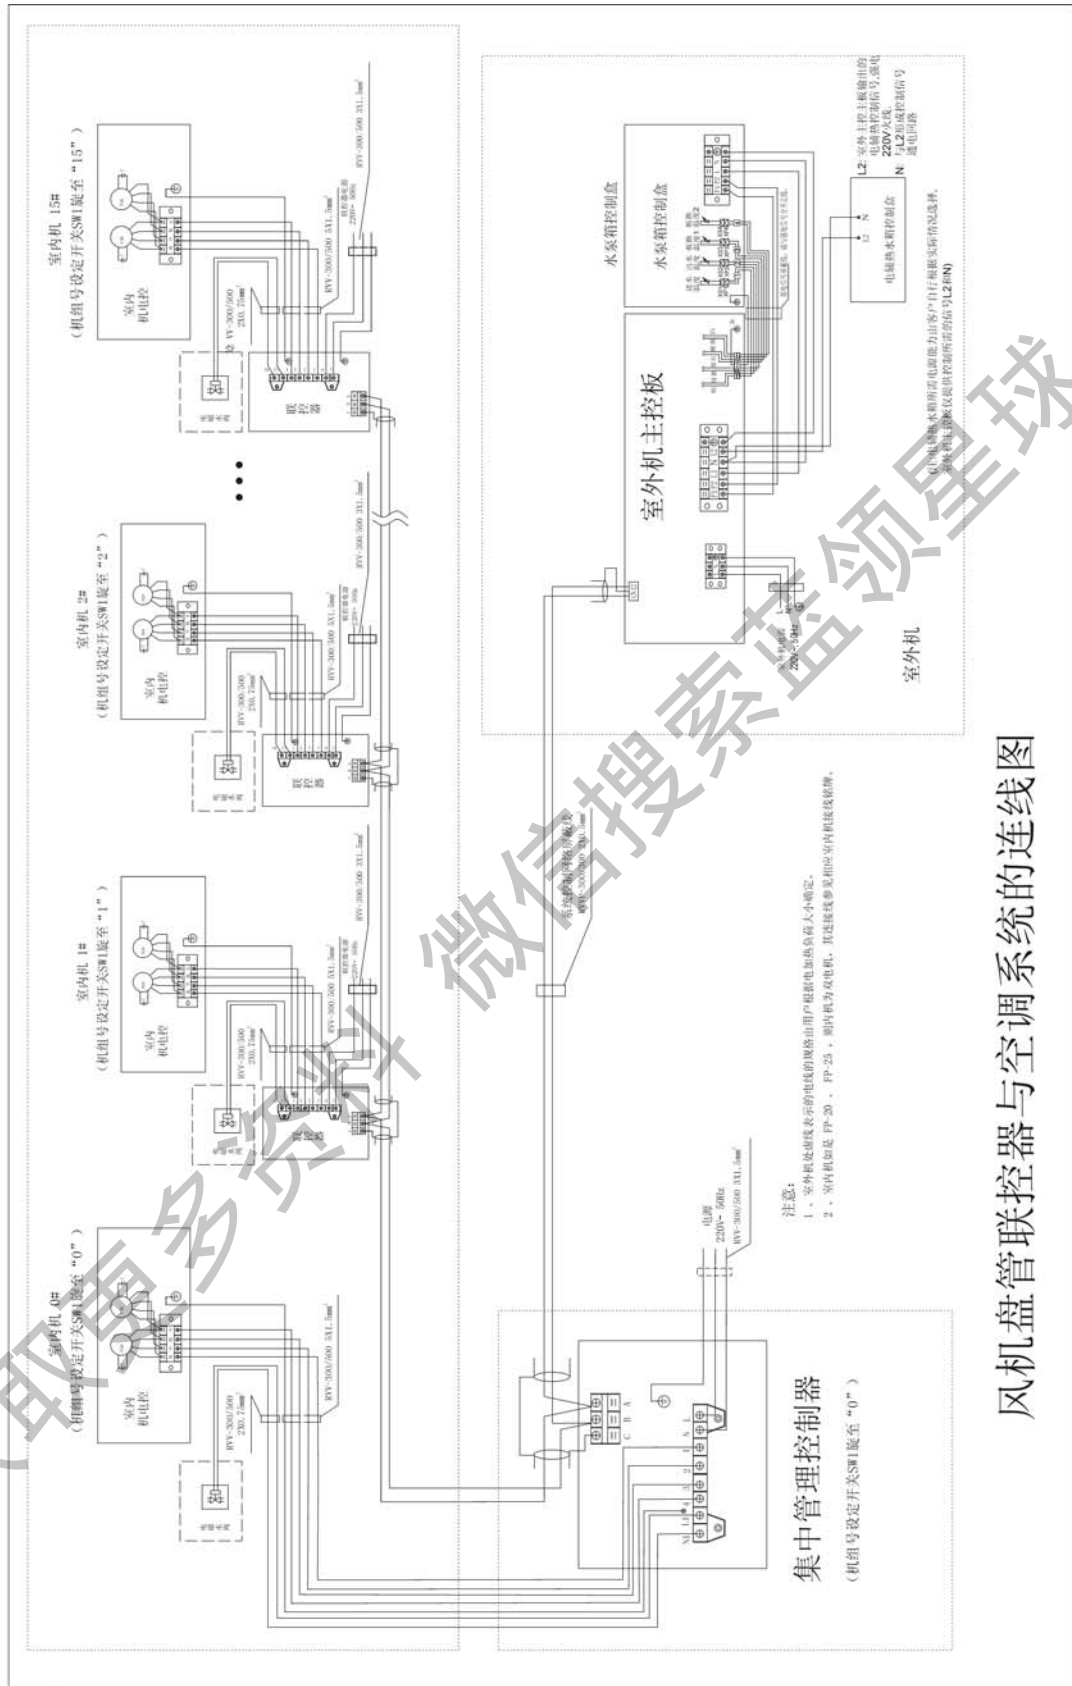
风机盘管联控器与空调系统的连线图

室内机 15#
（机组号设定开关SW1旋至"15"）
室内机电控
RVV-300/500 2X0.75mm²
RVV-300/500 5X1.5mm²
联控器电源 220V~50Hz
RVV-300/500 3X1.5mm²
联控器

室内机 2#
（机组号设定开关SW1旋至"2"）
室内机电控
RVV-300/500 2X0.75mm²
RVV-300/500 5X1.5mm²
联控器电源 220V~50Hz
RVV-300/500 3X1.5mm²
联控器

室内机 1#
（机组号设定开关SW1旋至"1"）
室内机电控
RVV-300/500 2X0.75mm²
RVV-300/500 5X1.5mm²
联控器电源 220V~50Hz
RVV-300/500 3X1.5mm²
联控器

室内机 0#
（机组号设定开关SW1旋至"0"）
室内机电控
RVV-300/500 2X0.75mm²
RVV-300/500 5X1.5mm²

集中管理控制器
（机组号设定开关SW1旋至"0"）
电源 220V~50Hz RVV-300/500 3X1.5mm²
带接地屏蔽双绞线 RVVP-300/500 2X0.75mm²

注意：
1．室外机处虚线表示的电线的规格由用户根据电加热负荷大小确定。
2．室内机如是 FP-20、FP-25，则内机为双电机，其连接线参见相应室内机接线铭牌。

水泵箱控制盒
水泵箱控制盒
室外机主控板
电辅热水箱控制盒
L2 N
L2:室外主控主板输出的电辅热控制信号,强电220V火线.
N: 与L2形成控制信号通电回路
（注）电辅热水箱所需电源由客户自行根据实际情况选择，室外机主控板仅提供控制所需的信号L2和N)
220V~50Hz
室外机

获取更多资料 微信搜索蓝领星球